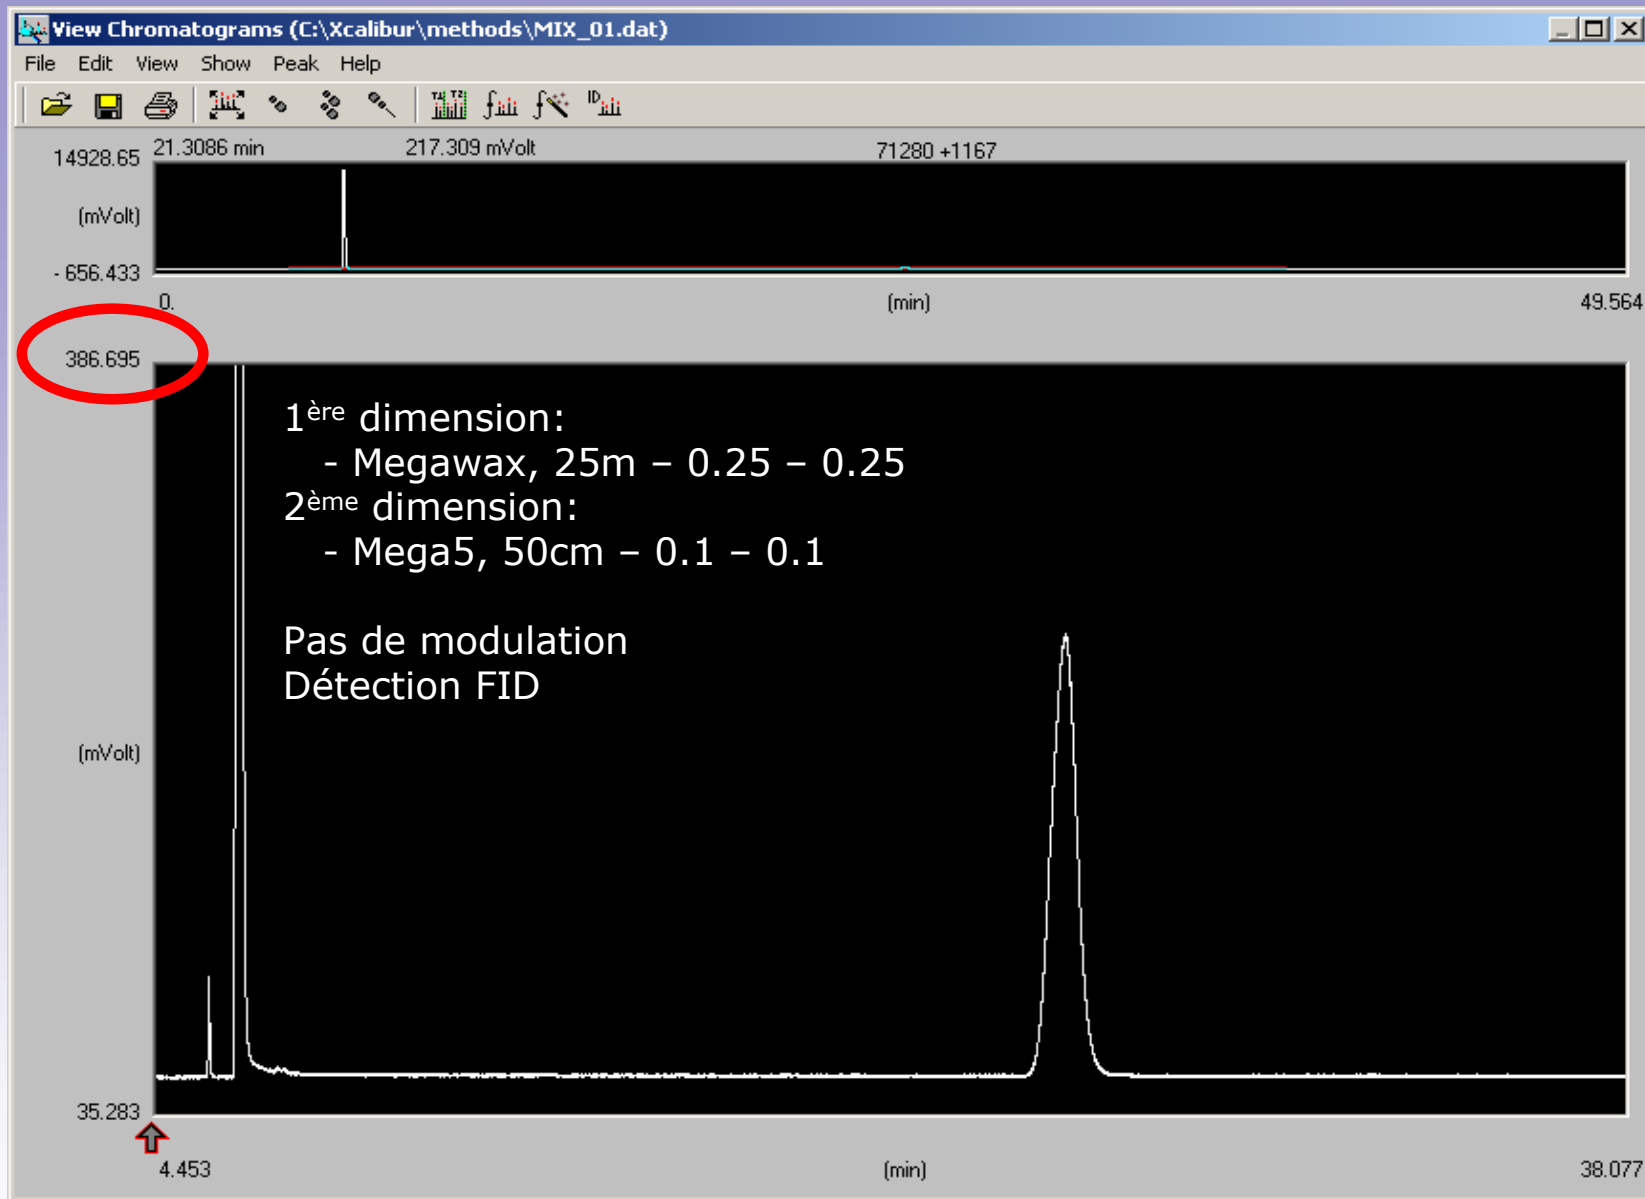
View Chromatograms (C:\Xcalibur\methods\MIX_01.dat)

File Edit View Show Peak Help

14928.65 21.3086 min 217.309 mVolt 71280 +1167

(mVolt)

- 656.433

0. (min) 49.564

386.695

1$^{ère}$ dimension:
- Megawax, 25m – 0.25 – 0.25
2$^{ème}$ dimension:
- Mega5, 50cm – 0.1 – 0.1

Pas de modulation
Détection FID

(mVolt)

35.283

4.453 (min) 38.077